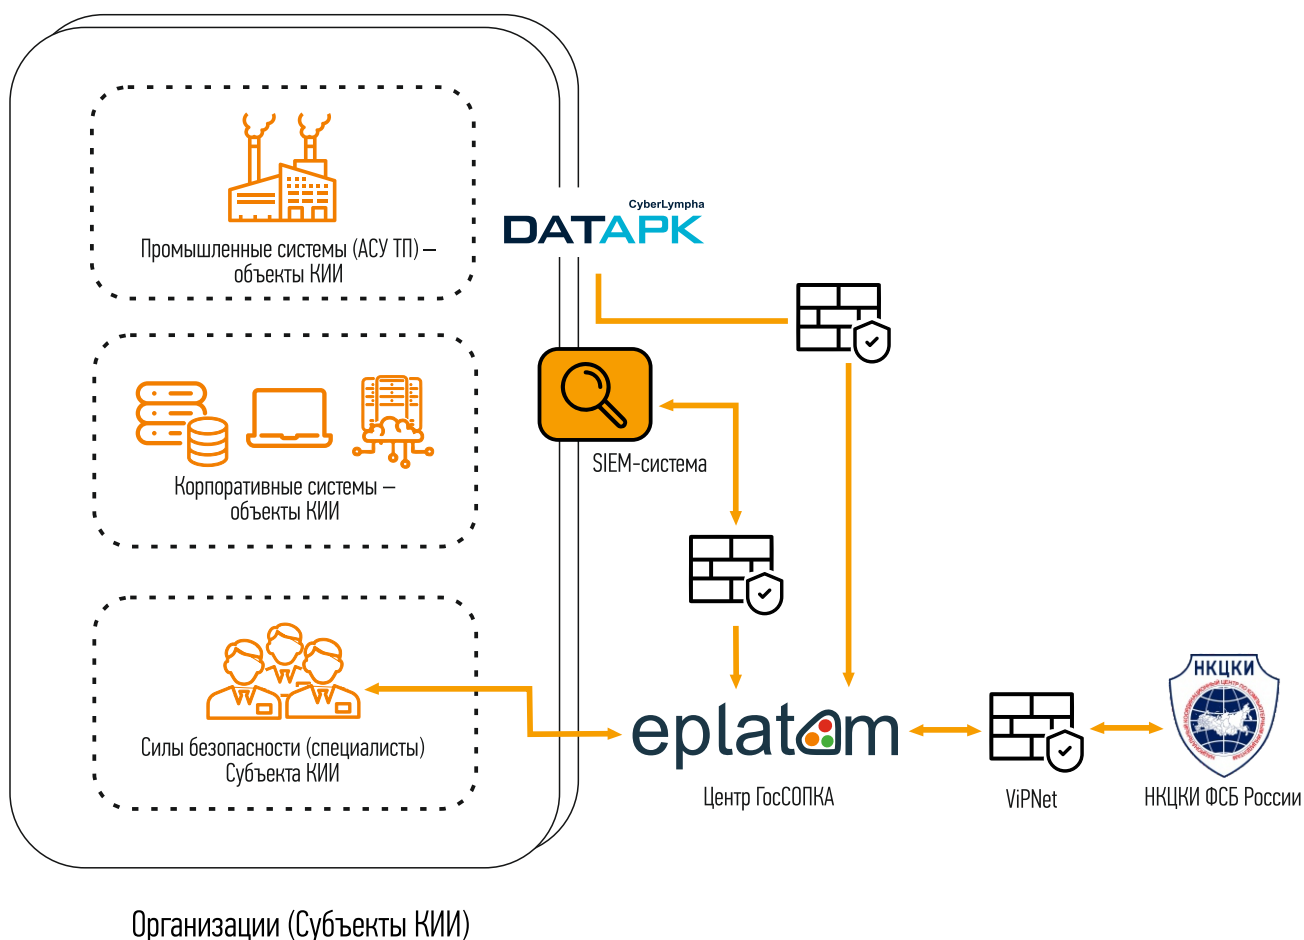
Промышленные системы (АСУ ТП) – объекты КИИ

CyberLympha
DATAPK

Корпоративные системы – объекты КИИ

SIEM-система

Силы безопасности (специалисты) Субъекта КИИ

eplatam

Центр ГосСОПКА

ViPNet

НКЦКИ

НКЦКИ ФСБ России

Организации (Субъекты КИИ)